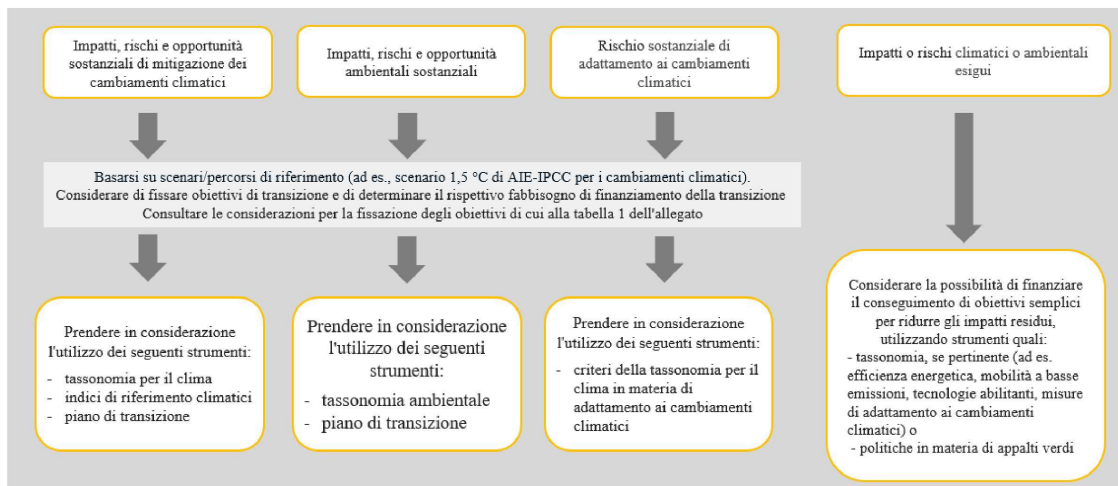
Impatti, rischi e opportunità sostanziali di mitigazione dei cambiamenti climatici

Impatti, rischi e opportunità ambientali sostanziali

Rischio sostanziale di adattamento ai cambiamenti climatici

Impatti o rischi climatici o ambientali esigui

Basarsi su scenari/percorsi di riferimento (ad es., scenario 1,5 °C di AIE-IPCC per i cambiamenti climatici).
Considerare di fissare obiettivi di transizione e di determinare il rispettivo fabbisogno di finanziamento della transizione
Consultare le considerazioni per la fissazione degli obiettivi di cui alla tabella 1 dell'allegato

Prendere in considerazione l'utilizzo dei seguenti strumenti:
- tassonomia per il clima
- indici di riferimento climatici
- piano di transizione

Prendere in considerazione l'utilizzo dei seguenti strumenti:
- tassonomia ambientale
- piano di transizione

Prendere in considerazione l'utilizzo dei seguenti strumenti:
- criteri della tassonomia per il clima in materia di adattamento ai cambiamenti climatici

Considerare la possibilità di finanziare il conseguimento di obiettivi semplici per ridurre gli impatti residui, utilizzando strumenti quali:
- tassonomia, se pertinente (ad es. efficienza energetica, mobilità a basse emissioni, tecnologie abilitanti, misure di adattamento ai cambiamenti climatici) o
- politiche in materia di appalti verdi